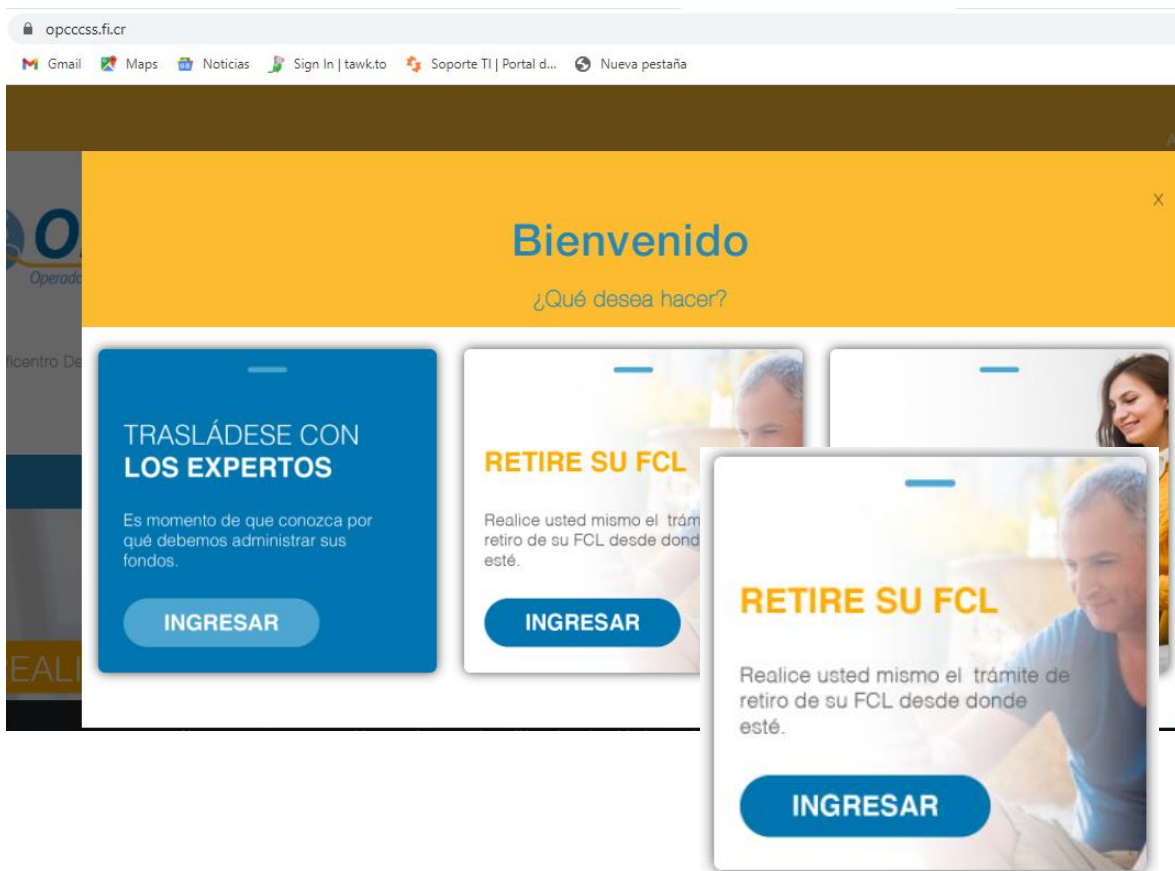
opcccss.fi.cr

Gmail Maps Noticias Sign In | tawk.to Soporte TI | Portal d... Nueva pestaña

O
Operado

ficentro De

EALI

X

Bienvenido

¿Qué desea hacer?

TRASLÁDESE CON
LOS EXPERTOS

Es momento de que conozca por qué debemos administrar sus fondos.

INGRESAR

RETIRE SU FCL

Realice usted mismo el trám retiro de su FCL desde dond esté.

INGRESAR

RETIRE SU FCL

Realice usted mismo el trámite de retiro de su FCL desde donde esté.

INGRESAR